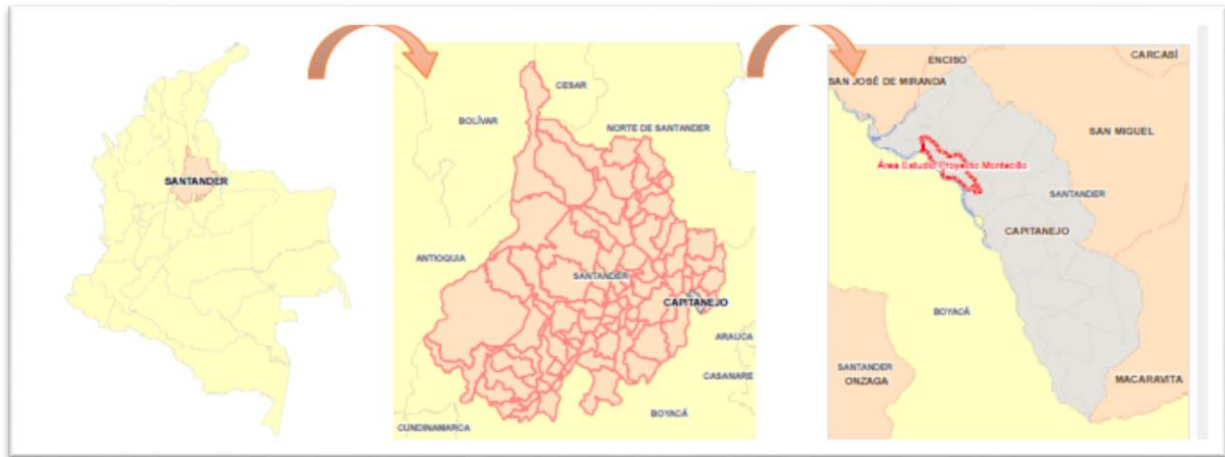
SANTANDER

CESAR

BOLÍVAR

NORTE DE SANTANDER

ANTIOQUIA

SANTANDER

CAPITANEJO

ARAUCA

CASANARE

BOYACÁ

CUNDINAMARCA

ENCISO

CARCASÍ

SAN JOSÉ DE MIRANDA

SAN MIGUEL

Área Estudio Proyecto Montecillo

SANTANDER

CAPITANEJO

BOYACÁ

SANTANDER
ONZAGA

MACARAVITA